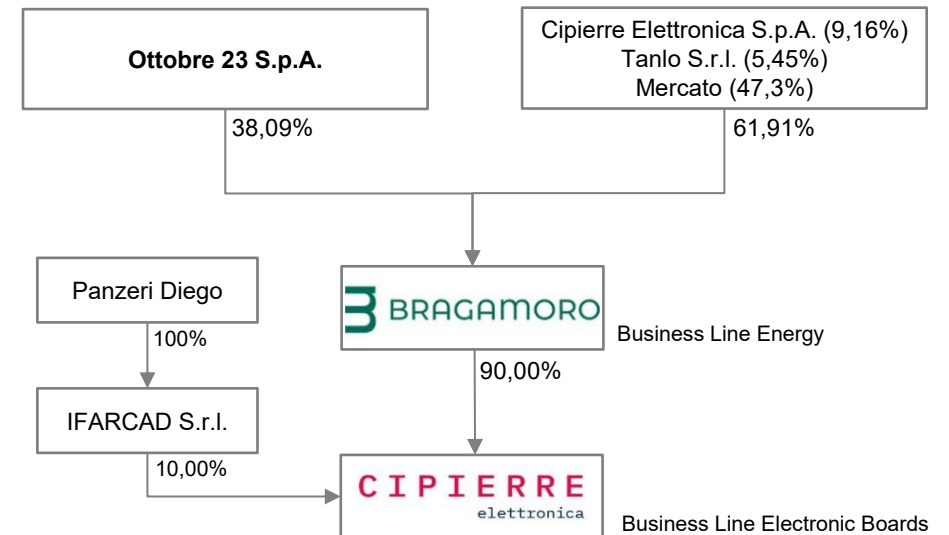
Ottobre 23 S.p.A.

Cipierre Elettronica S.p.A. (9,16%)
Tanlo S.r.l. (5,45%)
Mercato (47,3%)

38,09%

61,91%

Panzeri Diego

100%

IFARCAD S.r.l.

10,00%

BRAGAMORO

Business Line Energy

90,00%

CIPIERRE
elettronica

Business Line Electronic Boards